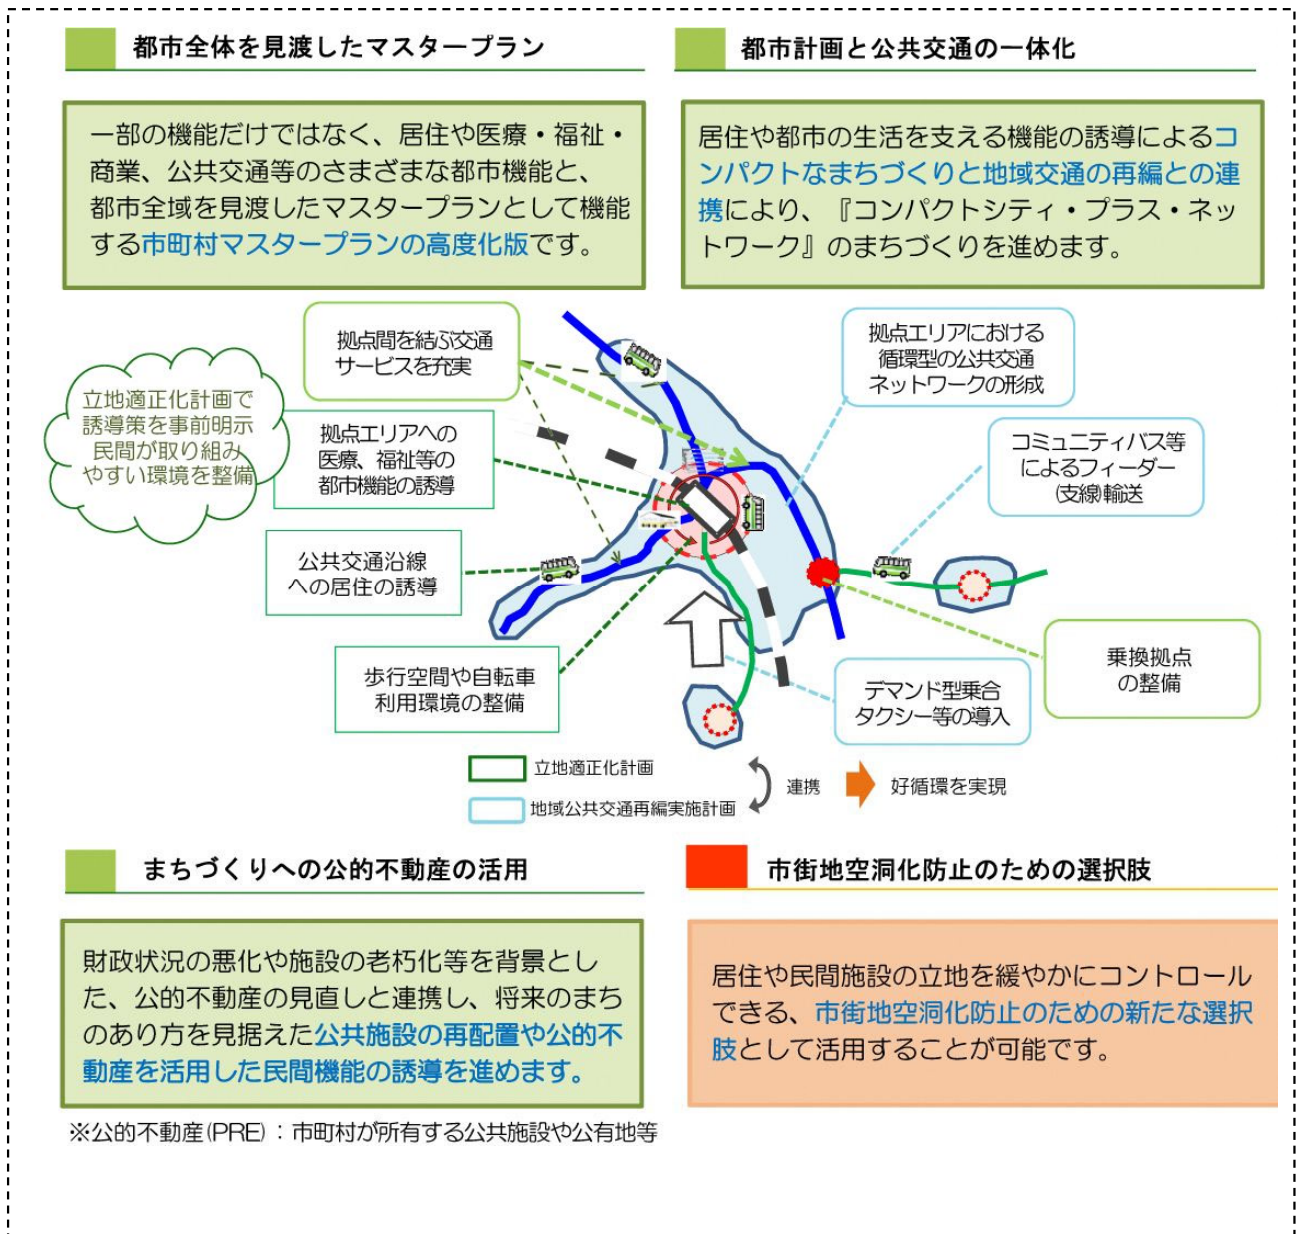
都市全体を見渡したマスタープラン

一部の機能だけではなく、居住や医療・福祉・商業、公共交通等のさまざまな都市機能と、都市全域を見渡したマスタープランとして機能する市町村マスタープランの高度化版です。

都市計画と公共交通の一体化

居住や都市の生活を支える機能の誘導によるコンパクトなまちづくりと地域交通の再編との連携により、『コンパクトシティ・プラス・ネットワーク』のまちづくりを進めます。

立地適正化計画で誘導策を事前明示 民間が取り組みやすい環境を整備

拠点間を結ぶ交通サービスを充実

拠点エリアへの医療、福祉等の都市機能の誘導

公共交通沿線への居住の誘導

歩行空間や自転車利用環境の整備

拠点エリアにおける循環型の公共交通ネットワークの形成

コミュニティバス等によるフィーダー(支線)輸送

乗換拠点の整備

デマンド型乗合タクシー等の導入

立地適正化計画

地域公共交通再編実施計画

連携

好循環を実現

まちづくりへの公的不動産の活用

財政状況の悪化や施設の老朽化等を背景とした、公的不動産の見直しと連携し、将来のまちのあり方を見据えた公共施設の再配置や公的不動産を活用した民間機能の誘導を進めます。

※公的不動産(PRE):市町村が所有する公共施設や公有地等

市街地空洞化防止のための選択肢

居住や民間施設の立地を緩やかにコントロールできる、市街地空洞化防止のための新たな選択肢として活用することが可能です。